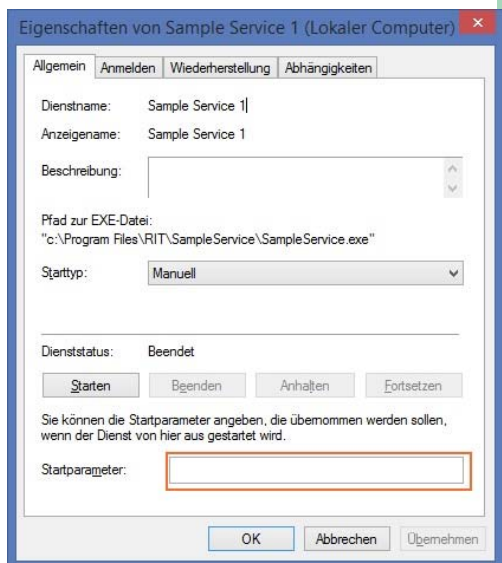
Eigenschaften von Sample Service 1 (Lokaler Computer) ×

Allgemein | Anmelden | Wiederherstellung | Abhängigkeiten

Dienstname: Sample Service 1

Anzeigename: Sample Service 1

Beschreibung:

Pfad zur EXE-Datei:
"c:\Program Files\RIT\SampleService\SampleService.exe"

Starttyp: Manuell

Dienststatus: Beendet

Starten | Beenden | Anhalten | Fortsetzen

Sie können die Startparameter angeben, die übernommen werden sollen, wenn der Dienst von hier aus gestartet wird.

Startparameter:

OK | Abbrechen | Übernehmen